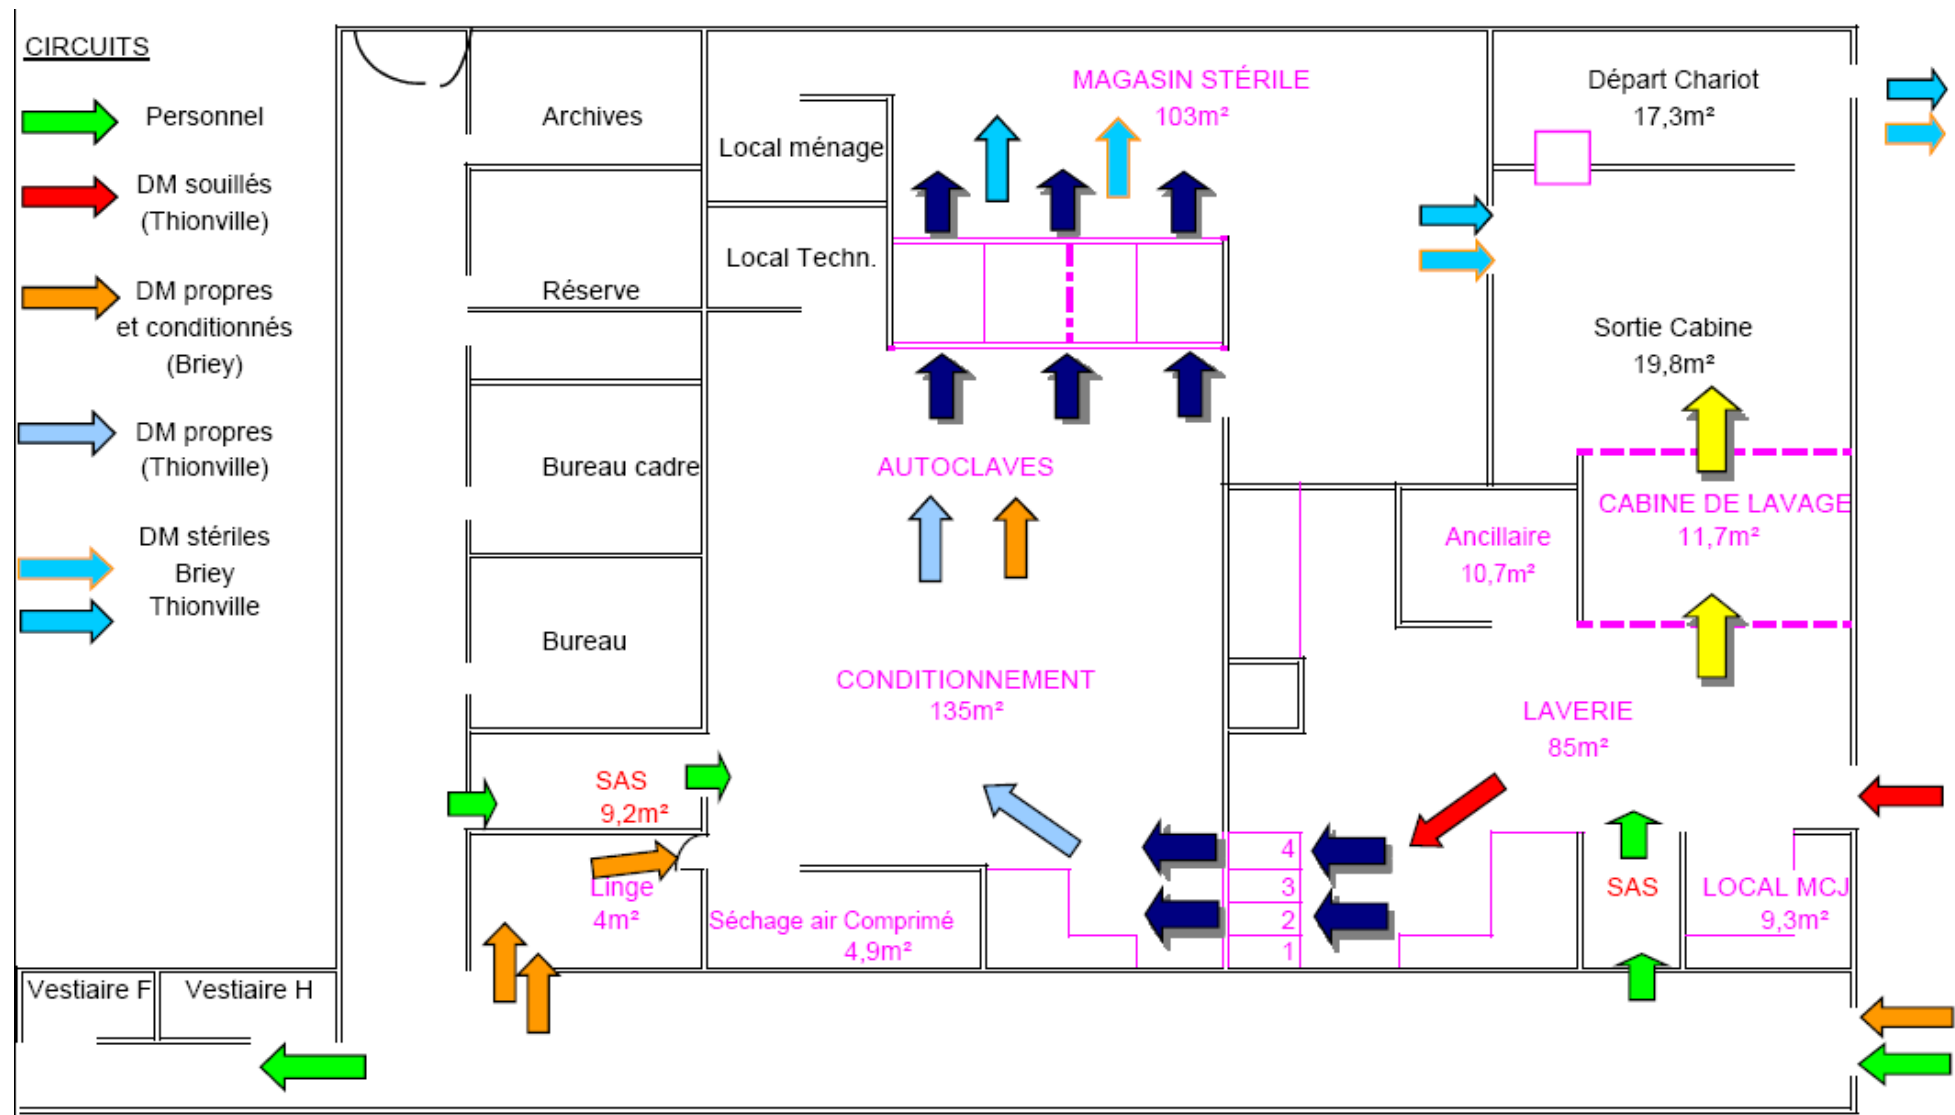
CIRCUITS

Personnel

DM souillés (Thionville)

DM propres et conditionnés (Briey)

DM propres (Thionville)

DM stériles Briey Thionville

Archives

Local ménage

Local Techn.

Réserve

Bureau cadre

Bureau

MAGASIN STÉRILE 103m²

Départ Chariot 17,3m²

Sortie Cabine 19,8m²

AUTOCLAVES

CABINE DE LAVAGE 11,7m²

Ancillaire 10,7m²

CONDITIONNEMENT 135m²

LAVERIE 85m²

SAS 9,2m²

Linge 4m²

Séchage air Comprimé 4,9m²

4
3
2
1

SAS

LOCAL MCJ 9,3m²

Vestiaire F

Vestiaire H